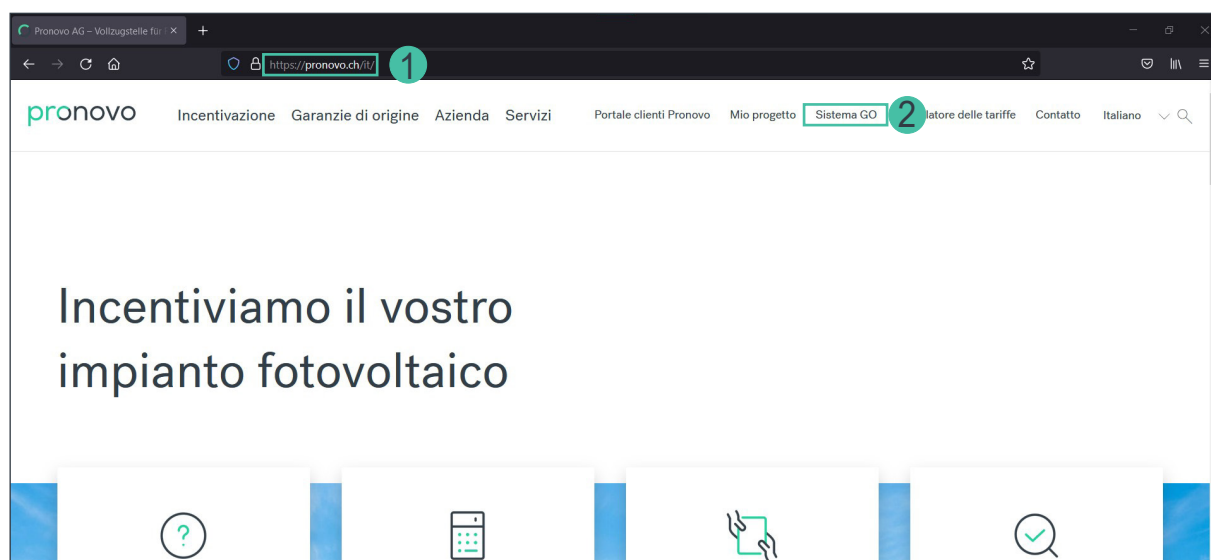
Pronovo AG – Vollzugstelle für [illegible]

https://pronovo.ch/it/

1

pronovo

Incentivazione Garanzie di origine Azienda Servizi

Portale clienti Pronovo Mio progetto Sistema GO

2

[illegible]latore delle tariffe Contatto Italiano

Incentiviamo il vostro impianto fotovoltaico

?